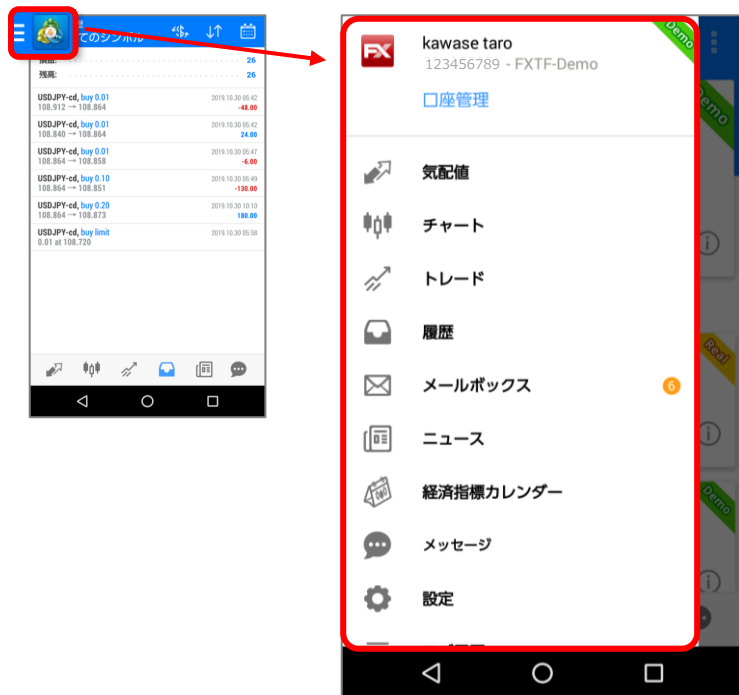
てのシンボル

損益: 26
残高: 26

USDJPY-cd, buy 0.01
108.912 → 108.864
2019.10.30 05:42
-48.00

USDJPY-cd, buy 0.01
108.840 → 108.864
2019.10.30 05:42
24.00

USDJPY-cd, buy 0.01
108.864 → 108.858
2019.10.30 05:47
-6.00

USDJPY-cd, buy 0.10
108.864 → 108.851
2019.10.30 05:49
-130.00

USDJPY-cd, buy 0.20
108.864 → 108.873
2019.10.30 10:10
180.00

USDJPY-cd, buy limit
0.01 at 108.720
2019.10.30 05:58

Demo

kawase taro
123456789 - FXTF-Demo

口座管理

気配値

チャート

トレード

履歴

メールボックス 6

ニュース

経済指標カレンダー

メッセージ

設定

Demo

Real

Demo